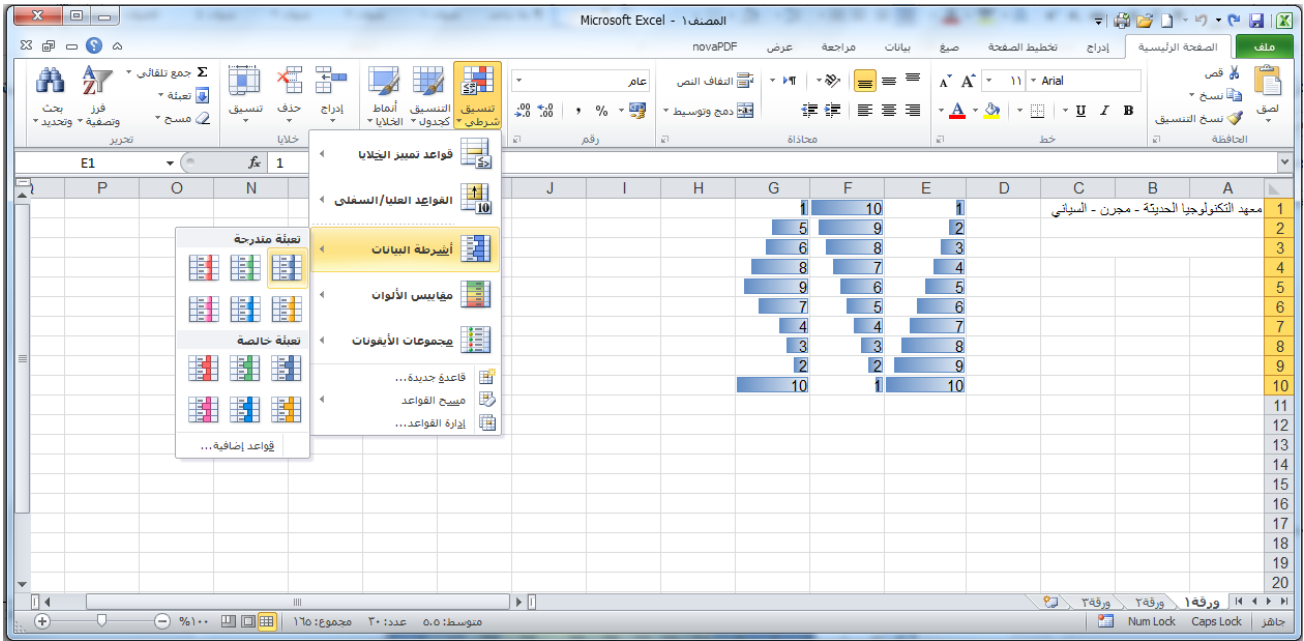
Microsoft Excel - المصنف١

ملف | الصفحة الرئيسية | إدراج | تخطيط الصفحة | صيغ | بيانات | مراجعة | عرض | novaPDF

لصق | قص | نسخ | نسخ التنسيق | الحافظة
Arial | ١١ | خط
التفاف النص | دمج وتوسيط | محاذاة
عام | رقم
تنسيق شرطي | التنسيق كجدول | أنماط الخلايا
إدراج | حذف | تنسيق | خلايا
جمع تلقائي | تعبئة | مسح | فرز وتصفية | بحث وتحديد | تحرير

E1 | $f_x$ | 1

قواعد تمييز الخلايا
القواعد العليا/السفلى
أشرطة البيانات
مقاييس الألوان
مجموعات الأيقونات
قاعدة جديدة...
مسح القواعد
إدارة القواعد...

تعبئة متدرجة
تعبئة خالصة
قواعد إضافية...

| | A | B | C | D | E | F | G | H | I | J | N | O | P |
|---|---|---|---|---|---|---|---|---|---|---|---|---|---|
| 1 | معهد التكنولوجيا الحديثة - مجرن - السياني | | | | 1 | 10 | 1 | | | | | | |
| 2 | | | | | 2 | 9 | 5 | | | | | | |
| 3 | | | | | 3 | 8 | 6 | | | | | | |
| 4 | | | | | 4 | 7 | 8 | | | | | | |
| 5 | | | | | 5 | 6 | 9 | | | | | | |
| 6 | | | | | 6 | 5 | 7 | | | | | | |
| 7 | | | | | 7 | 4 | 4 | | | | | | |
| 8 | | | | | 8 | 3 | 3 | | | | | | |
| 9 | | | | | 9 | 2 | 2 | | | | | | |
| 10 | | | | | 10 | 1 | 10 | | | | | | |
| 11 | | | | | | | | | | | | | |
| 12 | | | | | | | | | | | | | |
| 13 | | | | | | | | | | | | | |
| 14 | | | | | | | | | | | | | |
| 15 | | | | | | | | | | | | | |
| 16 | | | | | | | | | | | | | |
| 17 | | | | | | | | | | | | | |
| 18 | | | | | | | | | | | | | |
| 19 | | | | | | | | | | | | | |
| 20 | | | | | | | | | | | | | |

ورقة١ | ورقة٢ | ورقة٣

جاهز | Caps Lock | Num Lock | متوسط: ٥.٥ | عدد: ٣٠ | مجموع: ١٦٥ | %١٠٠